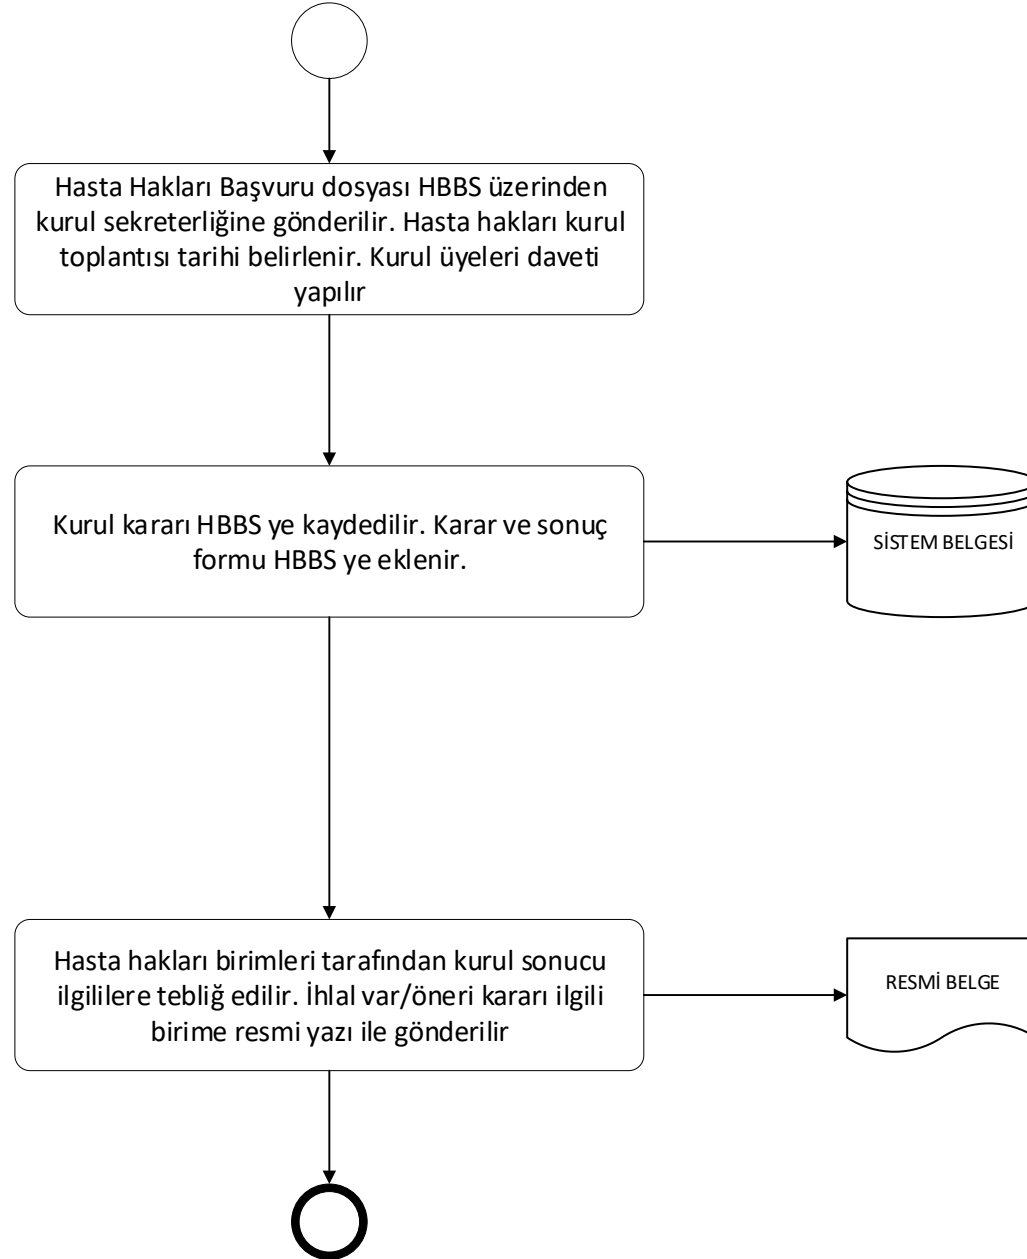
Hasta Hakları Başvuru dosyası HBBS üzerinden kurul sekreterliğine gönderilir. Hasta hakları kurul toplantısı tarihi belirlenir. Kurul üyeleri daveti yapılır

Kurul kararı HBBS ye kaydedilir. Karar ve sonuç formu HBBS ye eklenir.

SİSTEM BELGESİ

Hasta hakları birimleri tarafından kurul sonucu ilgililere tebliğ edilir. İhlal var/öneri kararı ilgili birime resmi yazı ile gönderilir

RESMİ BELGE